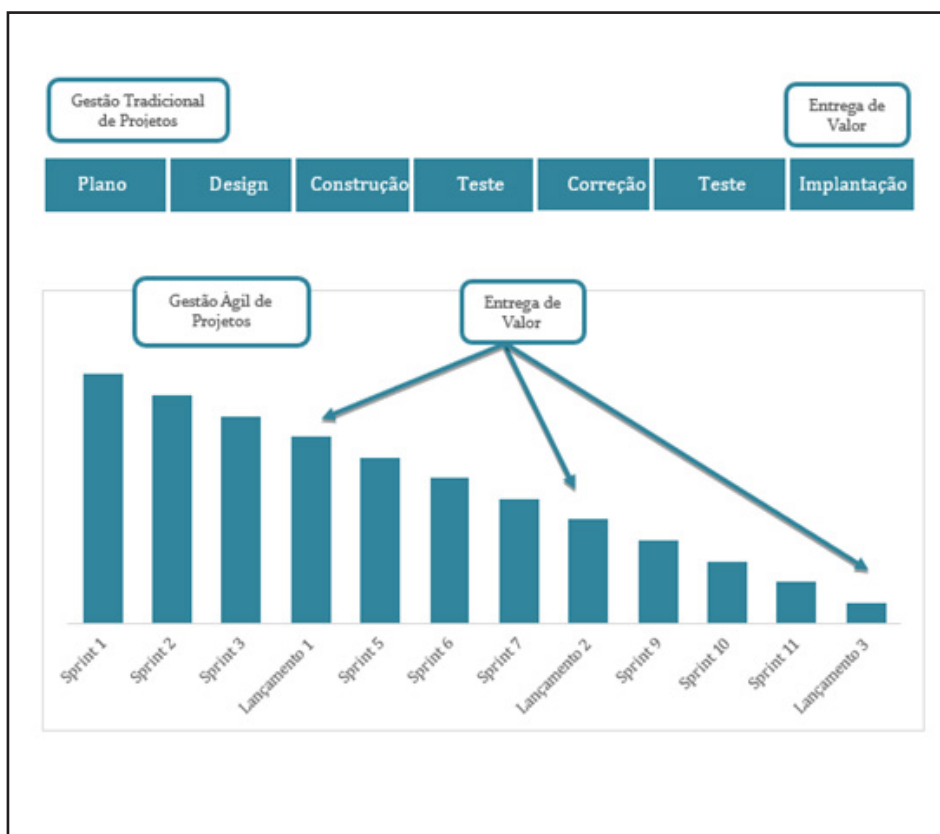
Gestão Tradicional de Projetos

Entrega de Valor

Plano
Design
Construção
Teste
Correção
Teste
Implantação

Gestão Ágil de Projetos

Entrega de Valor

Sprint 1
Sprint 2
Sprint 3
Lançamento 1
Sprint 5
Sprint 6
Sprint 7
Lançamento 2
Sprint 9
Sprint 10
Sprint 11
Lançamento 3